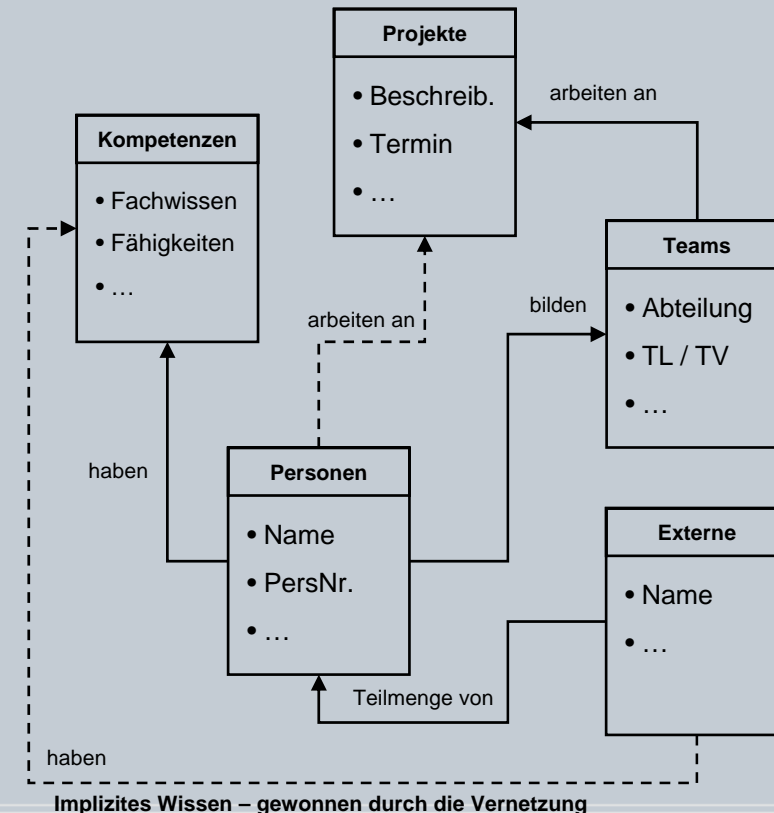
Projekte
• Beschreib.
• Termin
• …

arbeiten an

Kompetenzen
• Fachwissen
• Fähigkeiten
• …

Teams
• Abteilung
• TL / TV
• …

bilden

arbeiten an

haben

Personen
• Name
• PersNr.
• …

Externe
• Name
• …

Teilmenge von

haben

Implizites Wissen – gewonnen durch die Vernetzung